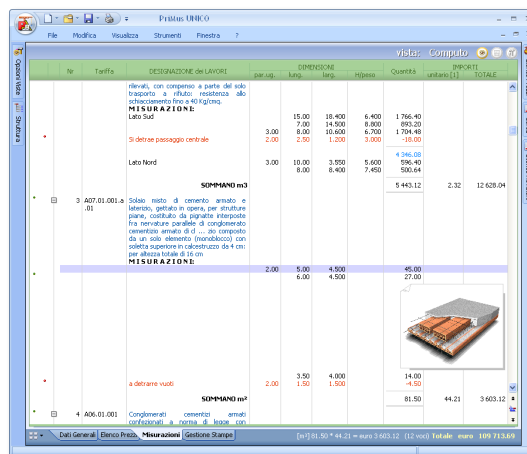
Primus UNICO

File Modifica Visualizza Strumenti Finestra ?

Opzioni Vista Struttura

vista: Computo

| | Nr | Tariffa | DESIGNAZIONE dei LAVORI | par.ug. | lung. | larg. | H/peso | Quantità | unitario [1] | TOTALE |
|---|---|---|---|---|---|---|---|---|---|---|
| | | | rilevati, con compenso a parte del solo trasporto a rifiuto: resistenza allo schiacciamento fino a 40 Kg/cmq. MISURAZIONI: | | | | | | | |
| | | | Lato Sud | | 15.00 | 18.400 | 6.400 | 1 766.40 | | |
| | | | | | 7.00 | 14.500 | 8.800 | 893.20 | | |
| | | | | 3.00 | 8.00 | 10.600 | 6.700 | 1 704.48 | | |
| * | | | Si detrae passaggio centrale | 2.00 | 2.50 | 1.200 | 3.000 | -18.00 | | |
| | | | | | | | | 4 346.08 | | |
| | | | Lato Nord | 3.00 | 10.00 | 3.550 | 5.600 | 596.40 | | |
| | | | | | 8.00 | 8.400 | 7.450 | 500.64 | | |
| | | | SOMMANO m3 | | | | | 5 443.12 | 2.32 | 12 628.04 |
| * | | 3 | A07.01.001.a.01 | Solaio misto di cemento armato e laterizio, gettato in opera, per strutture piane, costituito da pignatte interposte fra nervature parallele di conglomerato cementizio armato di cl ... zio composto da un solo elemento (monoblocco) con soletta superiore in calcestruzzo da 4 cm: per altezza totale di 16 cm MISURAZIONI: | | | | | | |
| * | | | | 2.00 | 5.00 | 4.500 | | 45.00 | | |
| | | | | | 6.00 | 4.500 | | 27.00 | | |
| | | | | | 3.50 | 4.000 | | 14.00 | | |
| * | | | a detrarre vuoti | 2.00 | 1.50 | 1.500 | | -4.50 | | |
| | | | SOMMANO m² | | | | | 81.50 | 44.21 | 3 603.12 |
| * | | 4 | A06.01.001 | Conglomerati cementizi armati confezionati a norma di legge con | | | | | | |

Dati Generali | Elenco Prezzi | Misurazioni | Gestione Stampe

[m²] 81.50 * 44.21 = euro 3 603.12 (12 voci) Totale euro 109 713.69